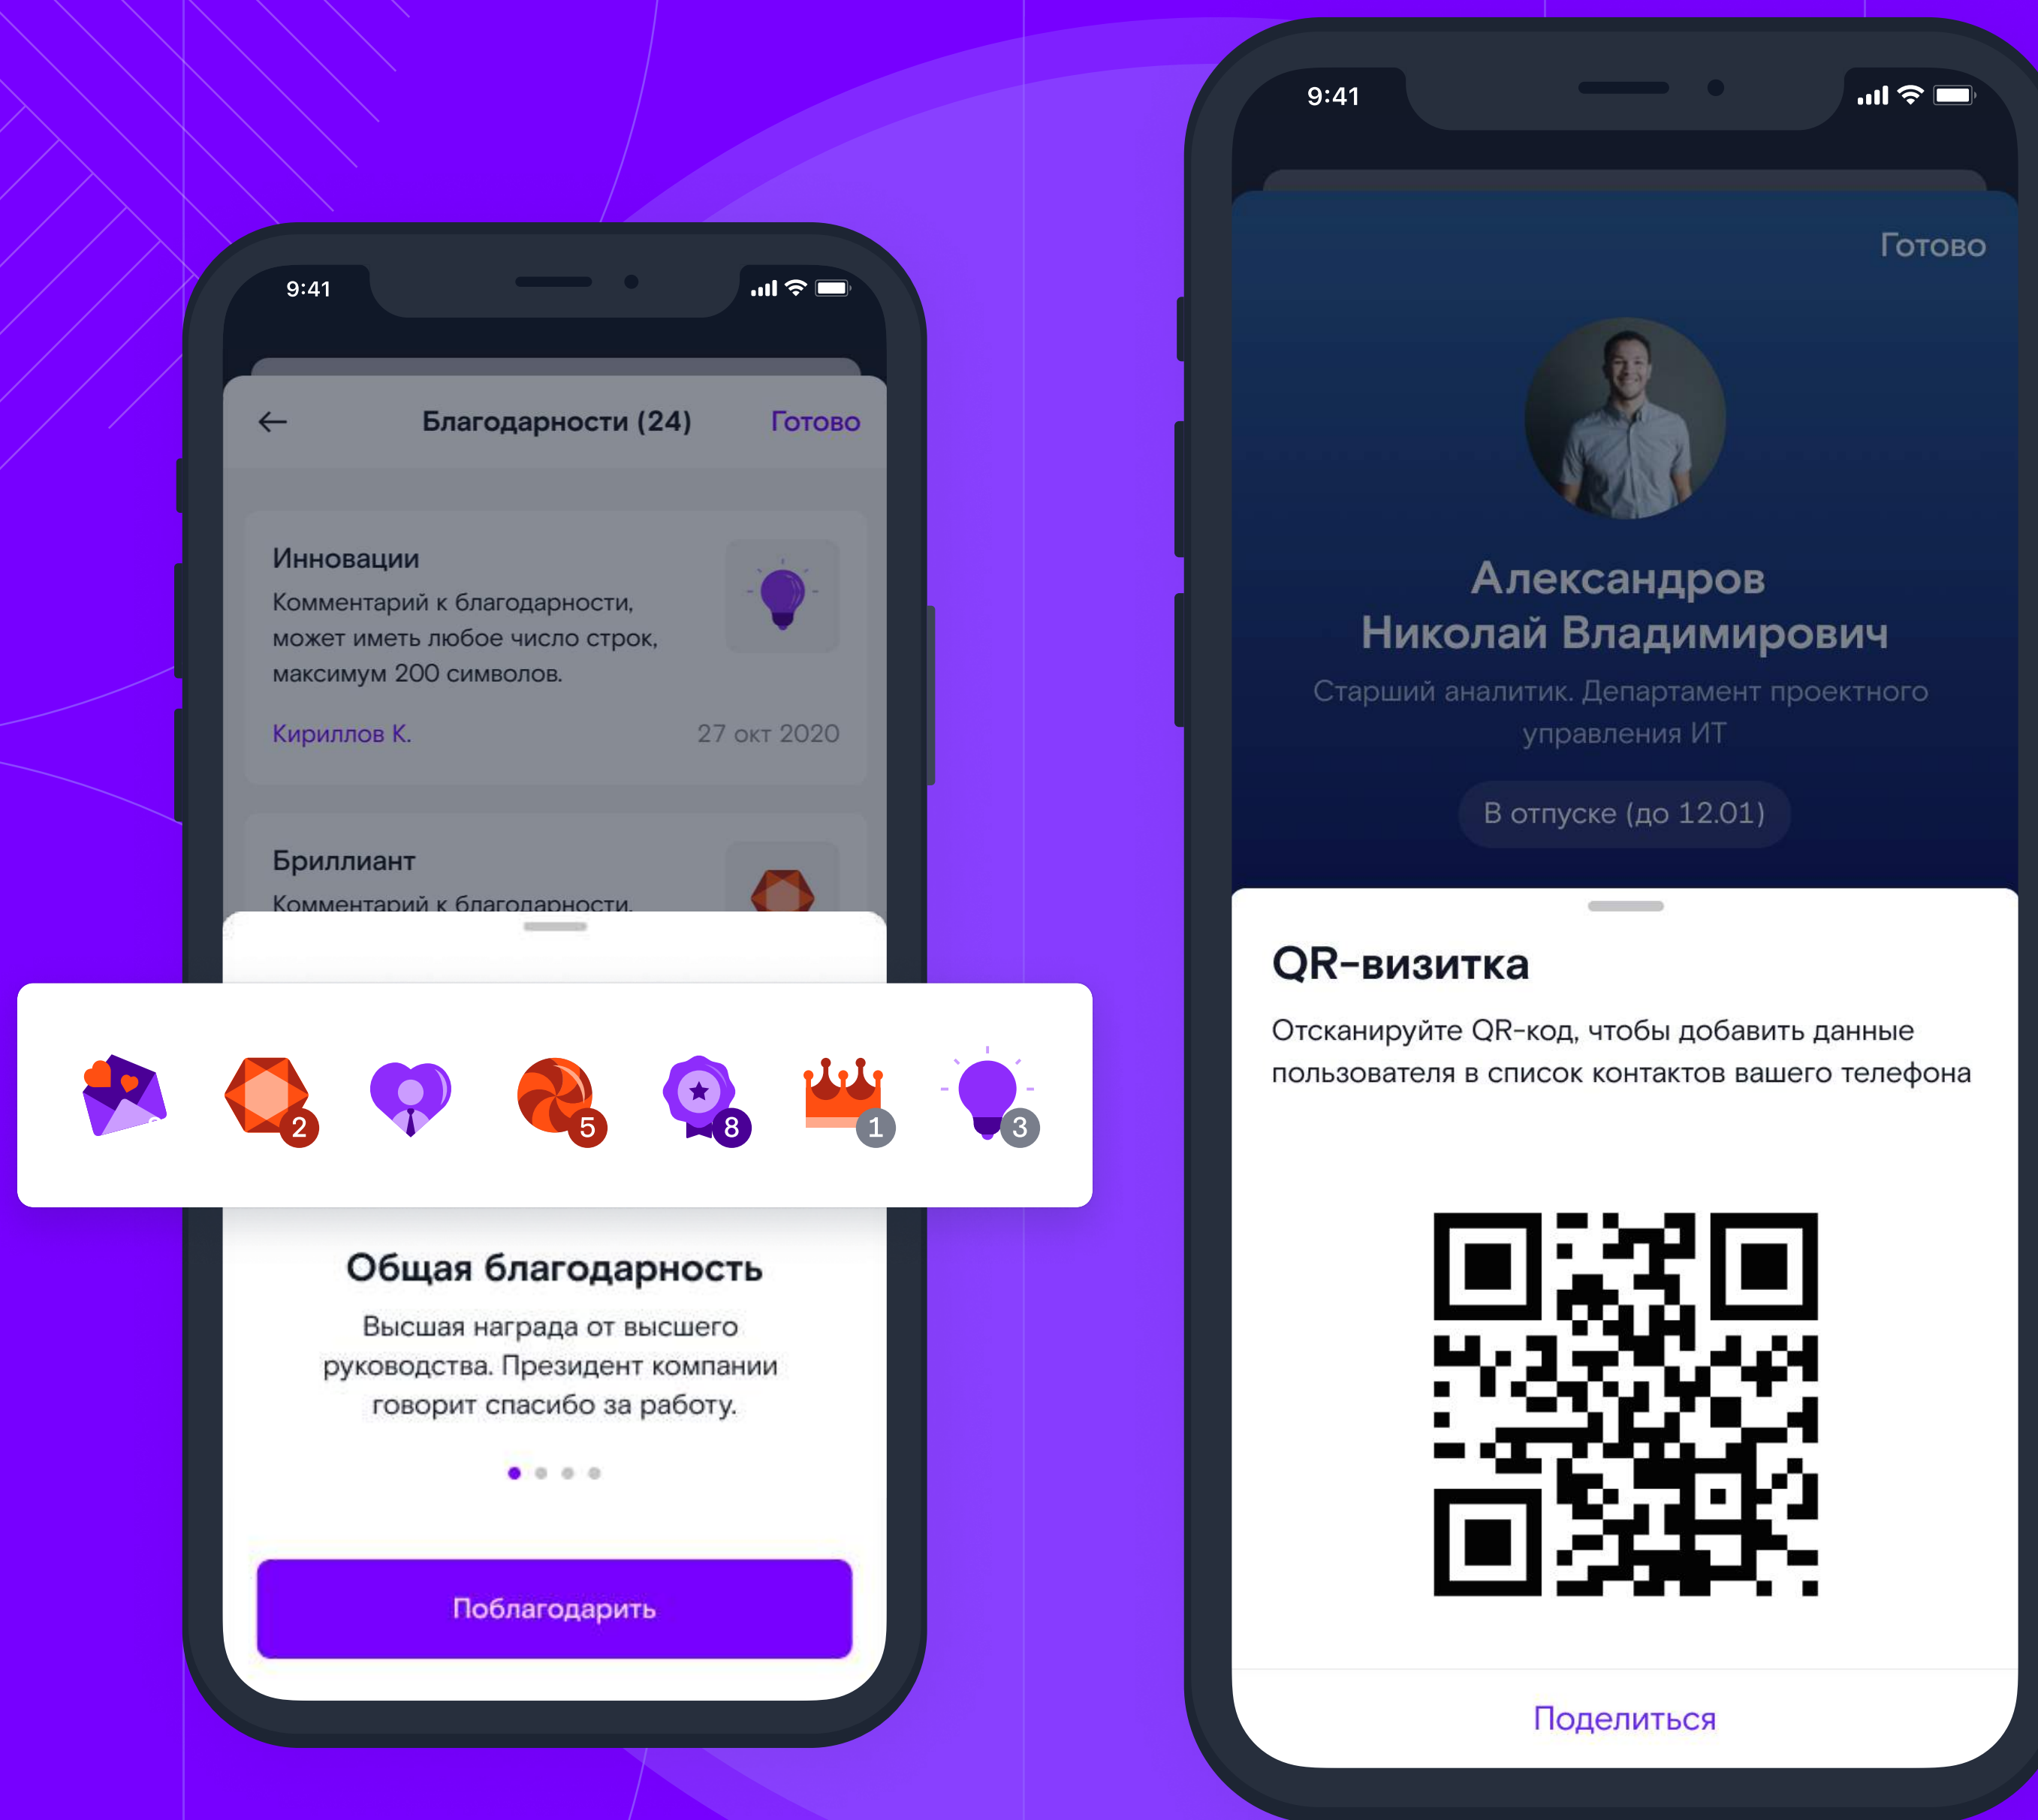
9:41

Благодарности (24) Готово

Инновации

Комментарий к благодарности, может иметь любое число строк, максимум 200 символов.

Кириллов К. 27 окт 2020

Бриллиант

Комментарий к благодарности,

2 5 8 1 3

Общая благодарность

Высшая награда от высшего руководства. Президент компании говорит спасибо за работу.

Поблагодарить

9:41

Готово

Александров Николай Владимирович

Старший аналитик. Департамент проектного управления ИТ

В отпуске (до 12.01)

QR-визитка

Отсканируйте QR-код, чтобы добавить данные пользователя в список контактов вашего телефона

Поделиться